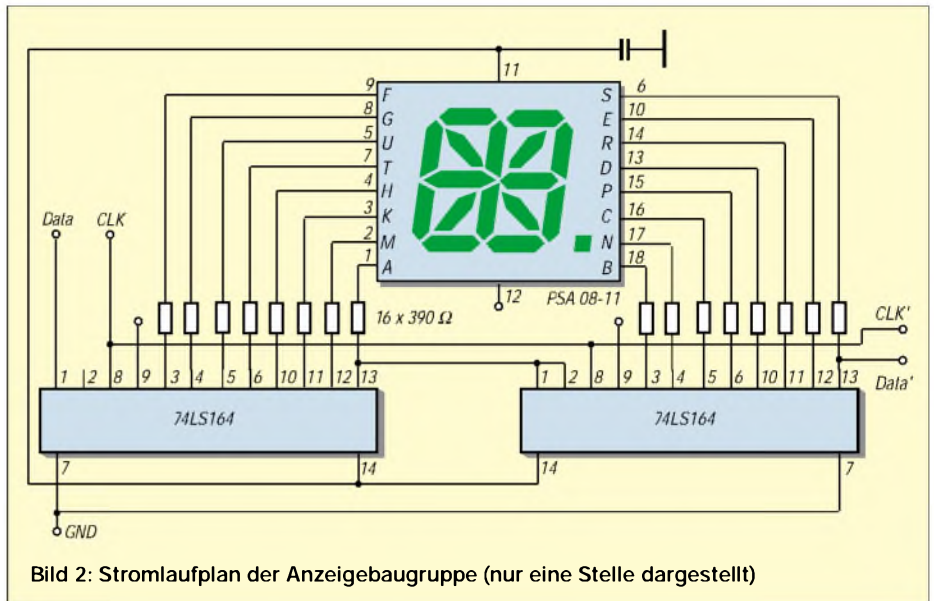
11

9 F
8 G
5 U
7 T
4 H
3 K
2 M
1 A

S 6
E 10
R 14
D 13
P 15
C 16
N 17
B 18

Data
CLK

12
PSA 08-11

16 x 390 Ω

CLK'
Data'

1 2 8 9 3 4 5 6 10 11 12 13
74LS164
7 14

1 2 8 9 3 4 5 6 10 11 12 13
74LS164
14 7

GND

Bild 2: Stromlaufplan der Anzeigebaugruppe (nur eine Stelle dargestellt)